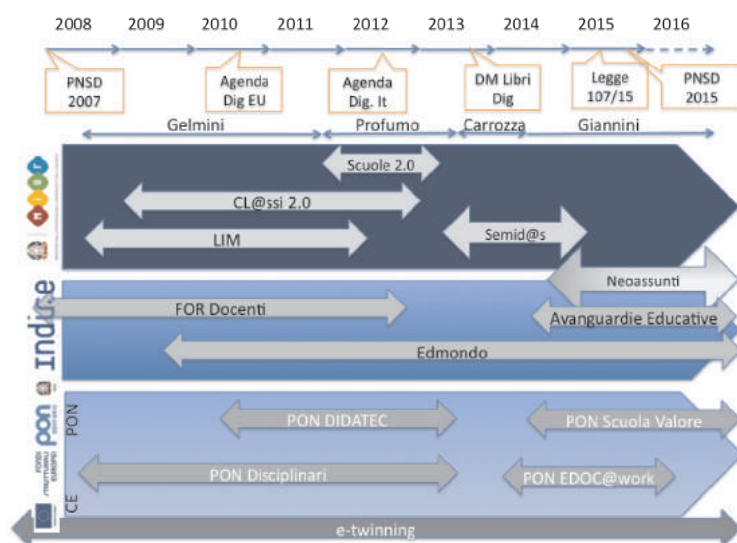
2008 2009 2010 2011 2012 2013 2014 2015 2016

PNSD 2007

Agenda Dig EU

Agenda Dig. It

DM Libri Dig

Legge 107/15

PNSD 2015

Gelmini

Profumo

Carrozza

Giannini

Scuole 2.0

CL@ssi 2.0

LIM

Semid@s

Neoassunti

indire

FOR Docenti

Avanguardie Educative

Edmondo

pon

PON

PON DIDATEC

PON Scuola Valore

PON Disciplinari

PON EDOC@work

CE

e-twinning